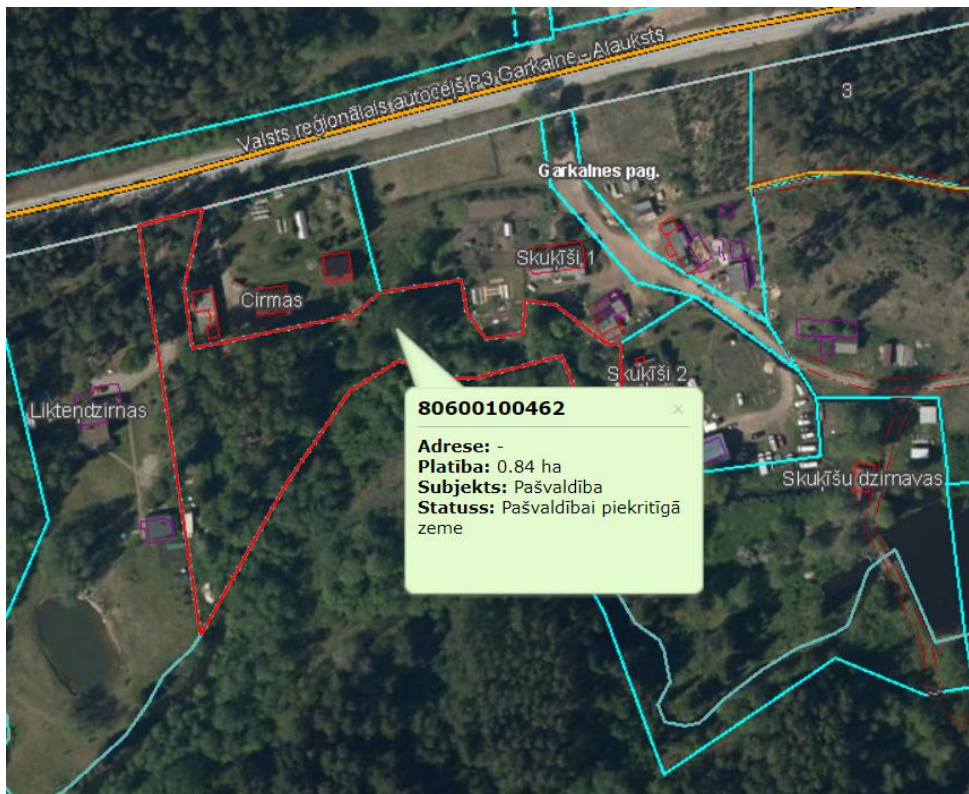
Valsts reģionālais autoceļš P3 Garkalne - Alauksts

3

Garkalnes pag.

Skuķīši 1

Cirmas

Skuķīši 2

Liktendzirnas

Skuķīšu dzirnavas

80600100462

×

Adrese: -
Platība: 0.84 ha
Subjekts: Pašvaldība
Statuss: Pašvaldībai piekritīgā zeme